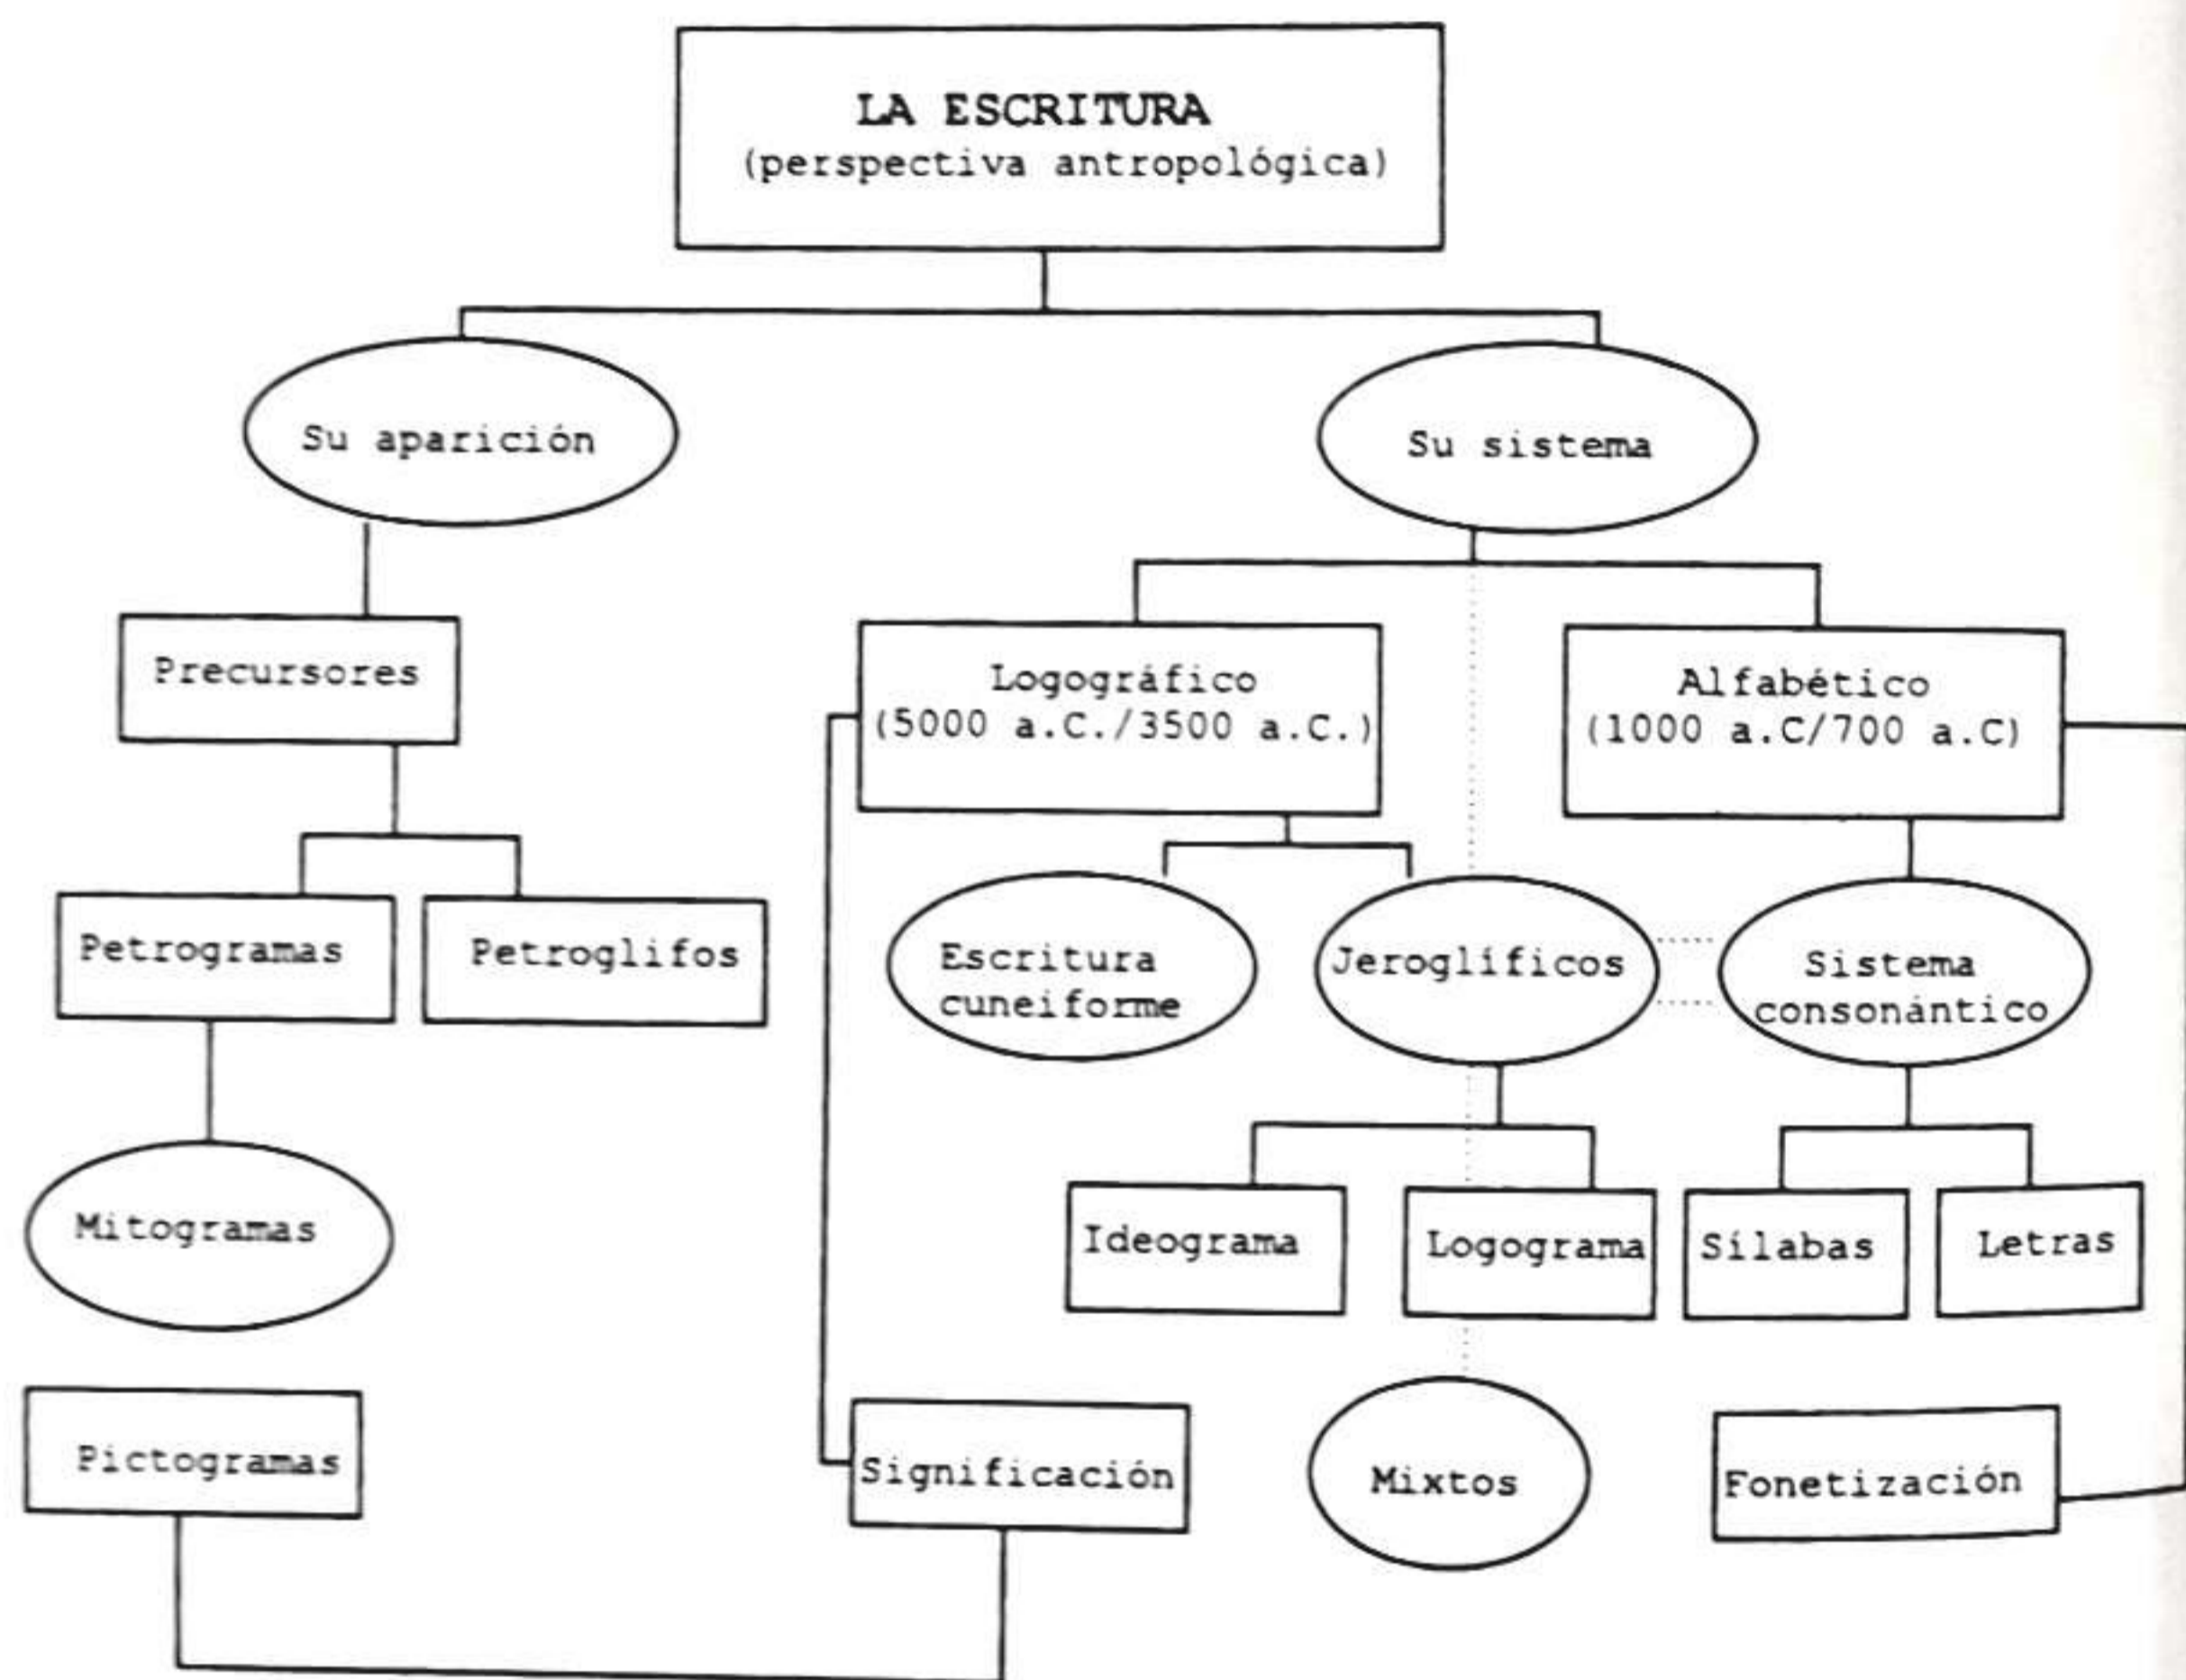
LA ESCRITURA
(perspectiva antropológica)

Su aparición

Su sistema

Precursores

Logográfico
(5000 a.C./3500 a.C.)

Alfabético
(1000 a.C/700 a.C)

Petrogramas

Petroglifos

Escritura cuneiforme

Jeroglíficos

Sistema consonántico

Mitogramas

Ideograma

Logograma

Sílabas

Letras

Pictogramas

Significación

Mixtos

Fonetización